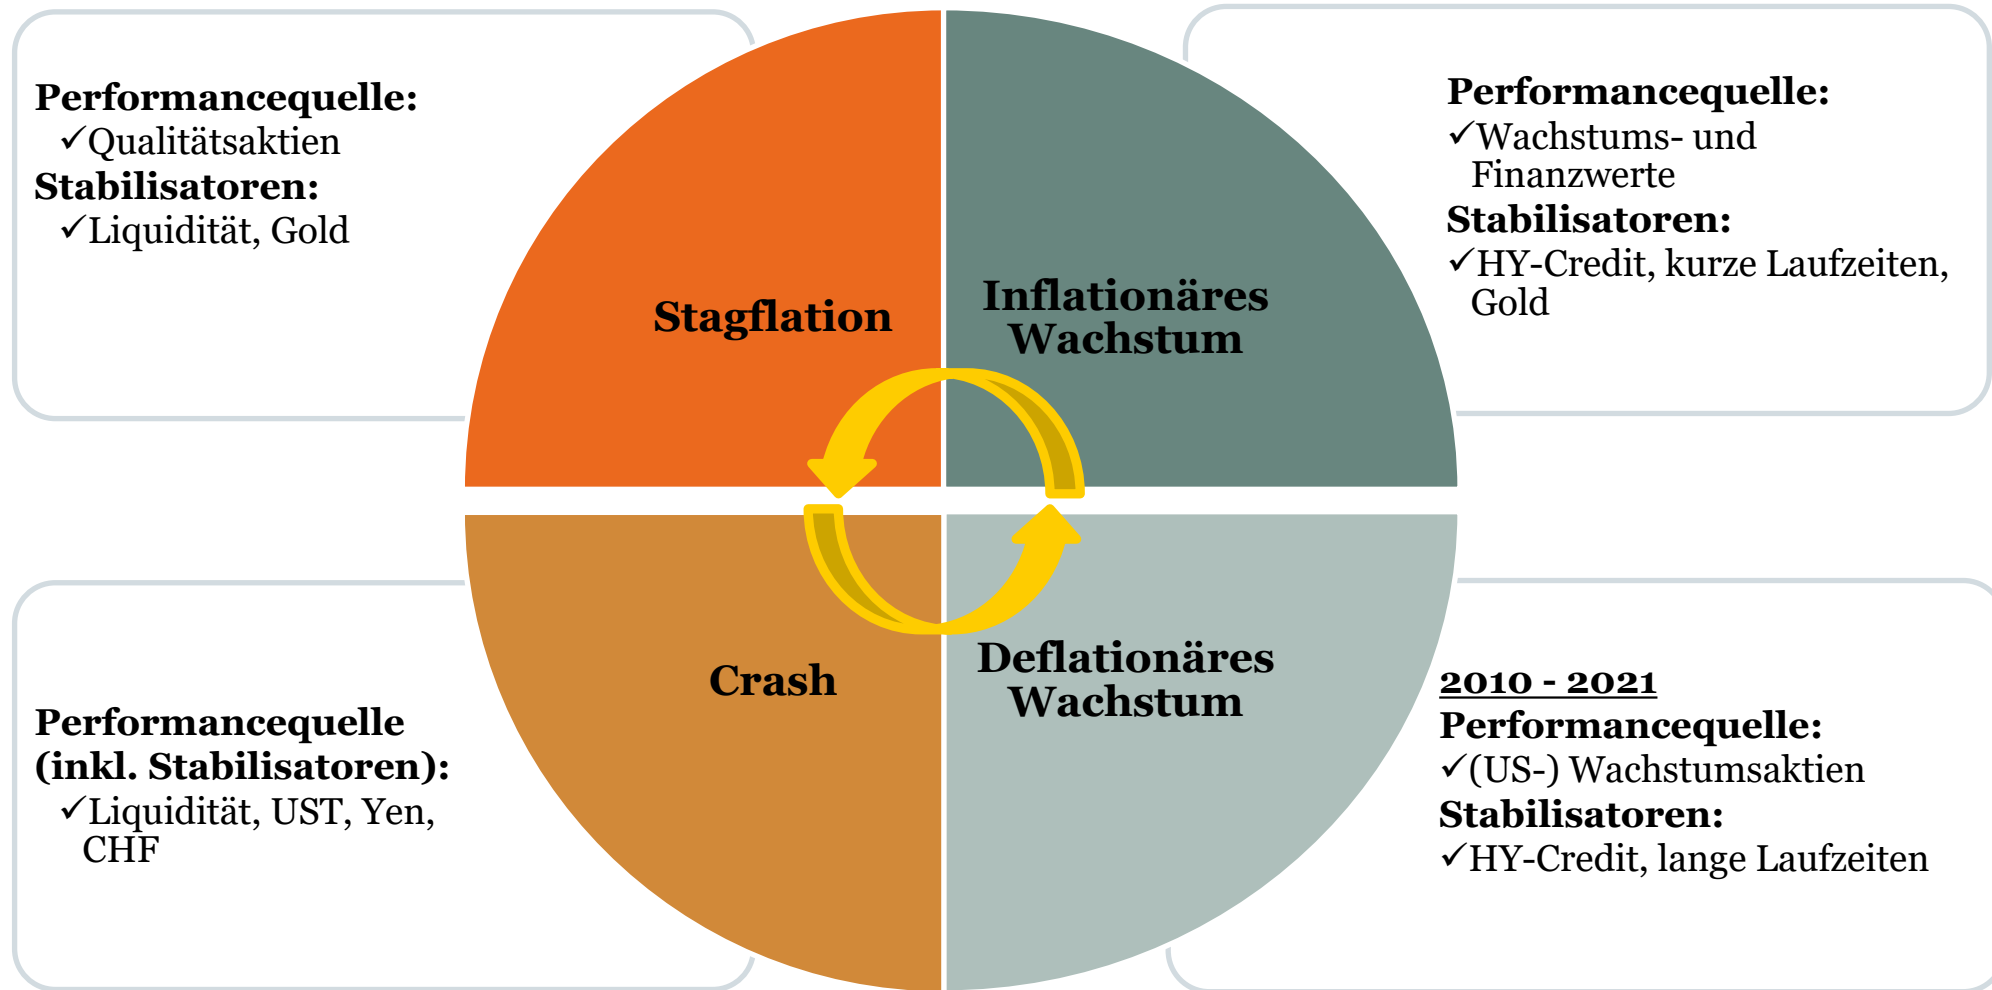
**Performancequelle:**
✓Qualitätsaktien
**Stabilisatoren:**
✓Liquidität, Gold

**Performancequelle:**
✓Wachstums- und Finanzwerte
**Stabilisatoren:**
✓HY-Credit, kurze Laufzeiten, Gold

Stagflation

Inflationäres Wachstum

Crash

Deflationäres Wachstum

**Performancequelle (inkl. Stabilisatoren):**
✓Liquidität, UST, Yen, CHF

2010 - 2021
**Performancequelle:**
✓(US-) Wachstumsaktien
**Stabilisatoren:**
✓HY-Credit, lange Laufzeiten